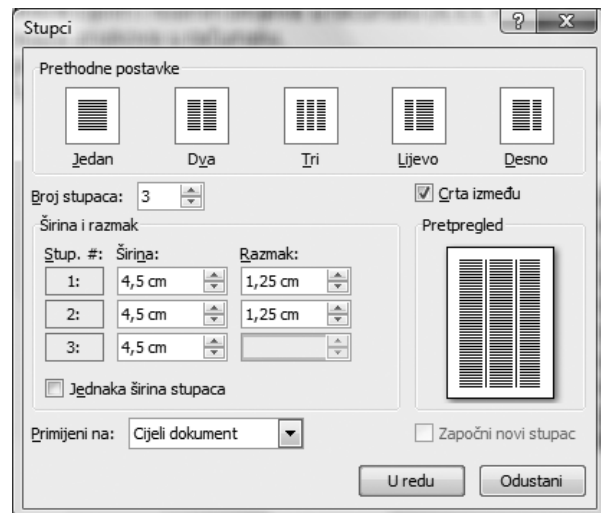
Stupci

?

X

Prethodne postavke

Jedan

Dva

Tri

Lijevo

Desno

Broj stupaca: 3

Crta između

Širina i razmak

Stup. #: Širina: Razmak:

| Stup. #: | Širina: | Razmak: |
|---|---|---|
| 1: | 4,5 cm | 1,25 cm |
| 2: | 4,5 cm | 1,25 cm |
| 3: | 4,5 cm | |

Jednaka širina stupaca

Pretpregled

Primijeni na: Cijeli dokument

Započni novi stupac

U redu

Odustani